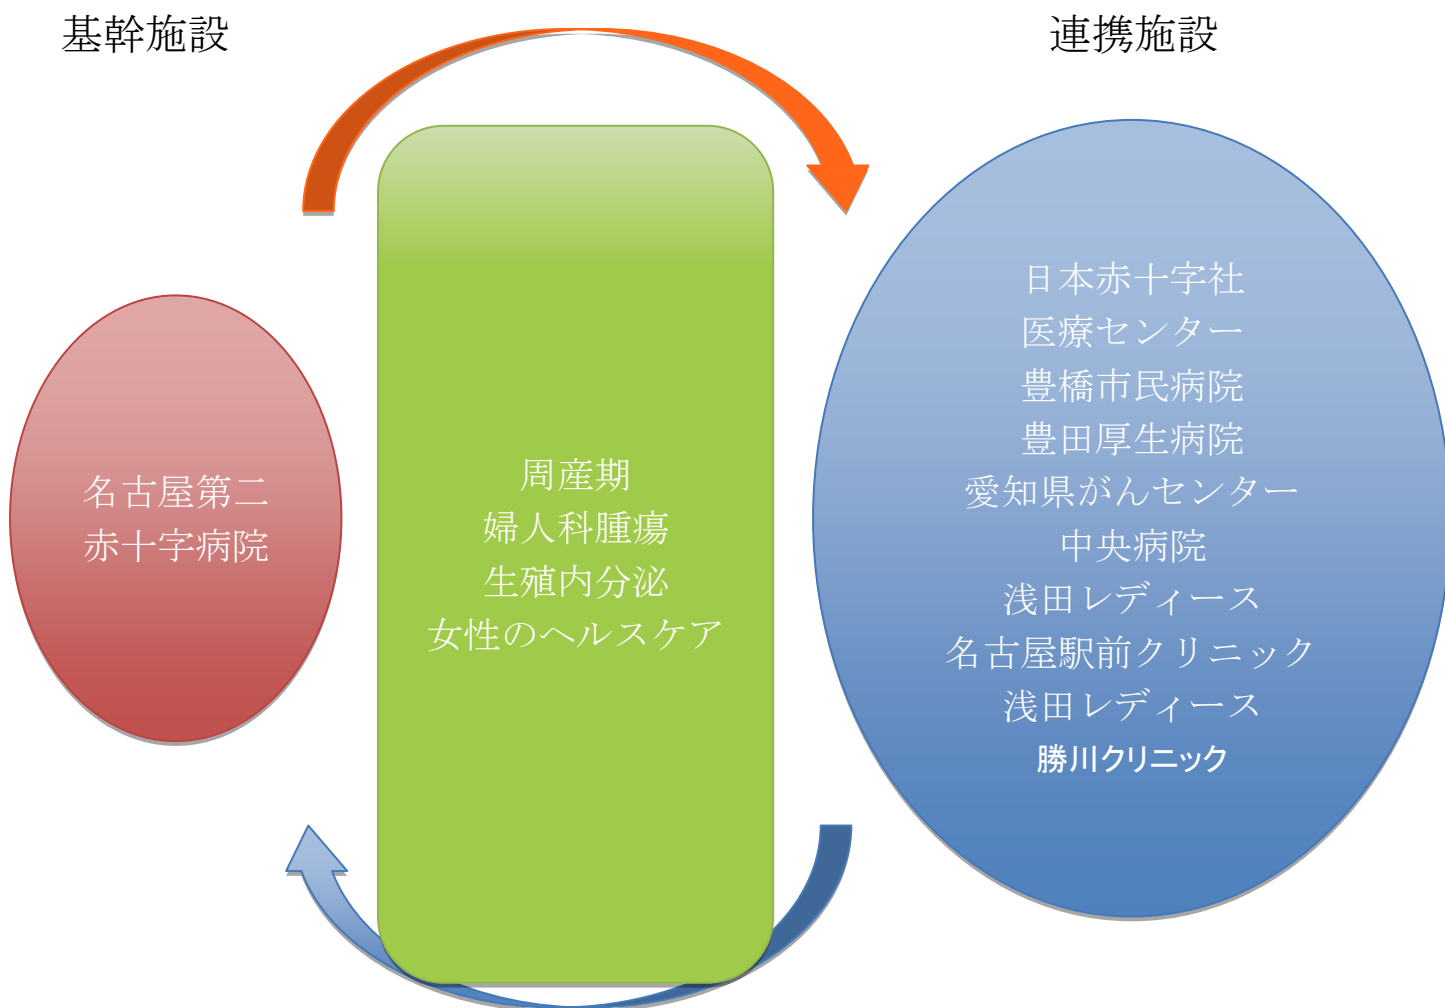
基幹施設

連携施設

名古屋第二
赤十字病院

周産期
婦人科腫瘍
生殖内分泌
女性のヘルスケア

日本赤十字社
医療センター
豊橋市民病院
豊田厚生病院
愛知県がんセンター
中央病院
浅田レディース
名古屋駅前クリニック
浅田レディース
勝川クリニック